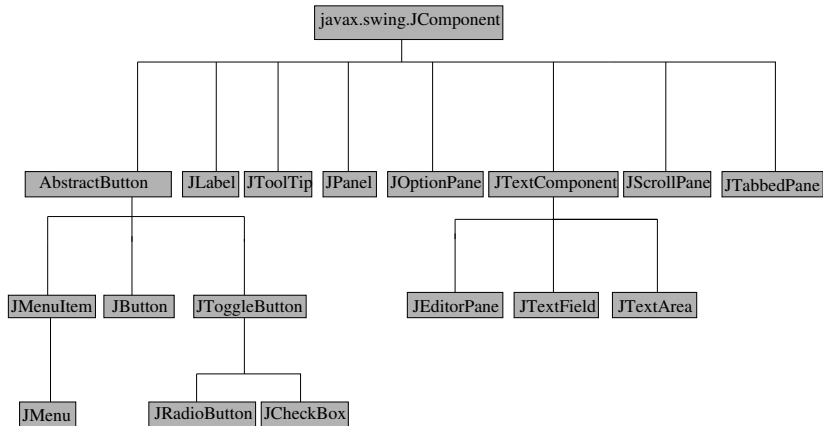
javax.swing.JComponent

AbstractButton

JLabel

JToolTip

JPanel

JOptionPane

JTextComponent

JScrollPane

JTabbedPane

JMenuItem

JButton

JToggleButton

JEditorPane

JTextField

JTextArea

JMenu

JRadioButton

JCheckBox